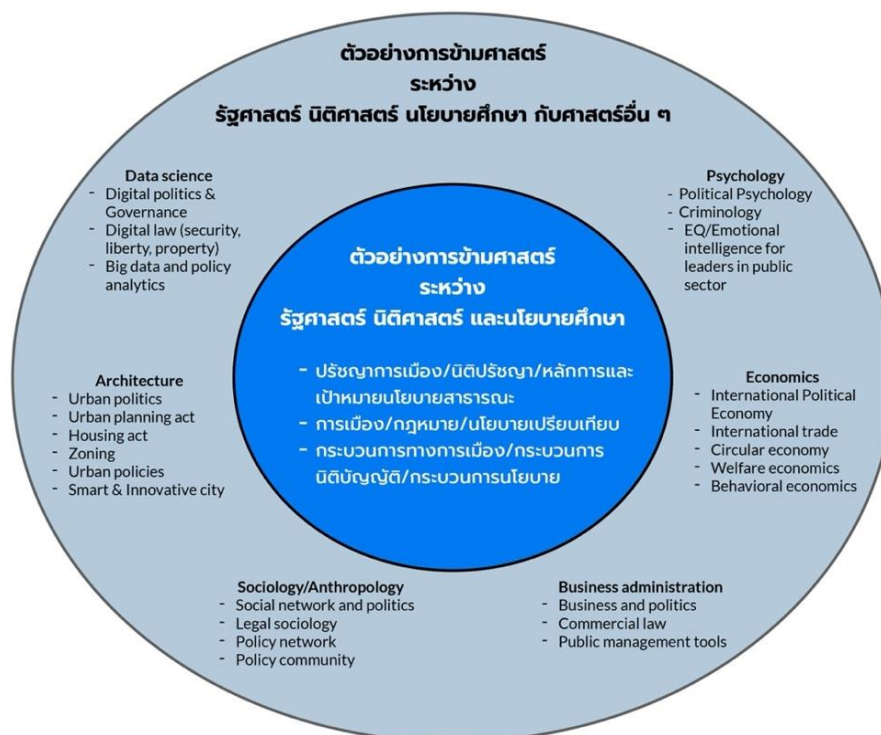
ตัวอย่างการข้ามศาสตร์
ระหว่าง
รัฐศาสตร์ นิติศาสตร์ นโยบายศึกษา กับศาสตร์อื่น ๆ

Data science
- Digital politics & Governance
- Digital law (security, liberty, property)
- Big data and policy analytics

Psychology
- Political Psychology
- Criminology
- EQ/Emotional intelligence for leaders in public sector

ตัวอย่างการข้ามศาสตร์
ระหว่าง
รัฐศาสตร์ นิติศาสตร์ และนโยบายศึกษา

- ปรัชญาการเมือง/นิติปรัชญา/หลักการและเป้าหมายนโยบายสาธารณะ
- การเมือง/กฎหมาย/นโยบายเปรียบเทียบ
- กระบวนการทางการเมือง/กระบวนการนิติบัญญัติ/กระบวนการนโยบาย

Architecture
- Urban politics
- Urban planning act
- Housing act
- Zoning
- Urban policies
- Smart & Innovative city

Economics
- International Political Economy
- International trade
- Circular economy
- Welfare economics
- Behavioral economics

Sociology/Anthropology
- Social network and politics
- Legal sociology
- Policy network
- Policy community

Business administration
- Business and politics
- Commercial law
- Public management tools